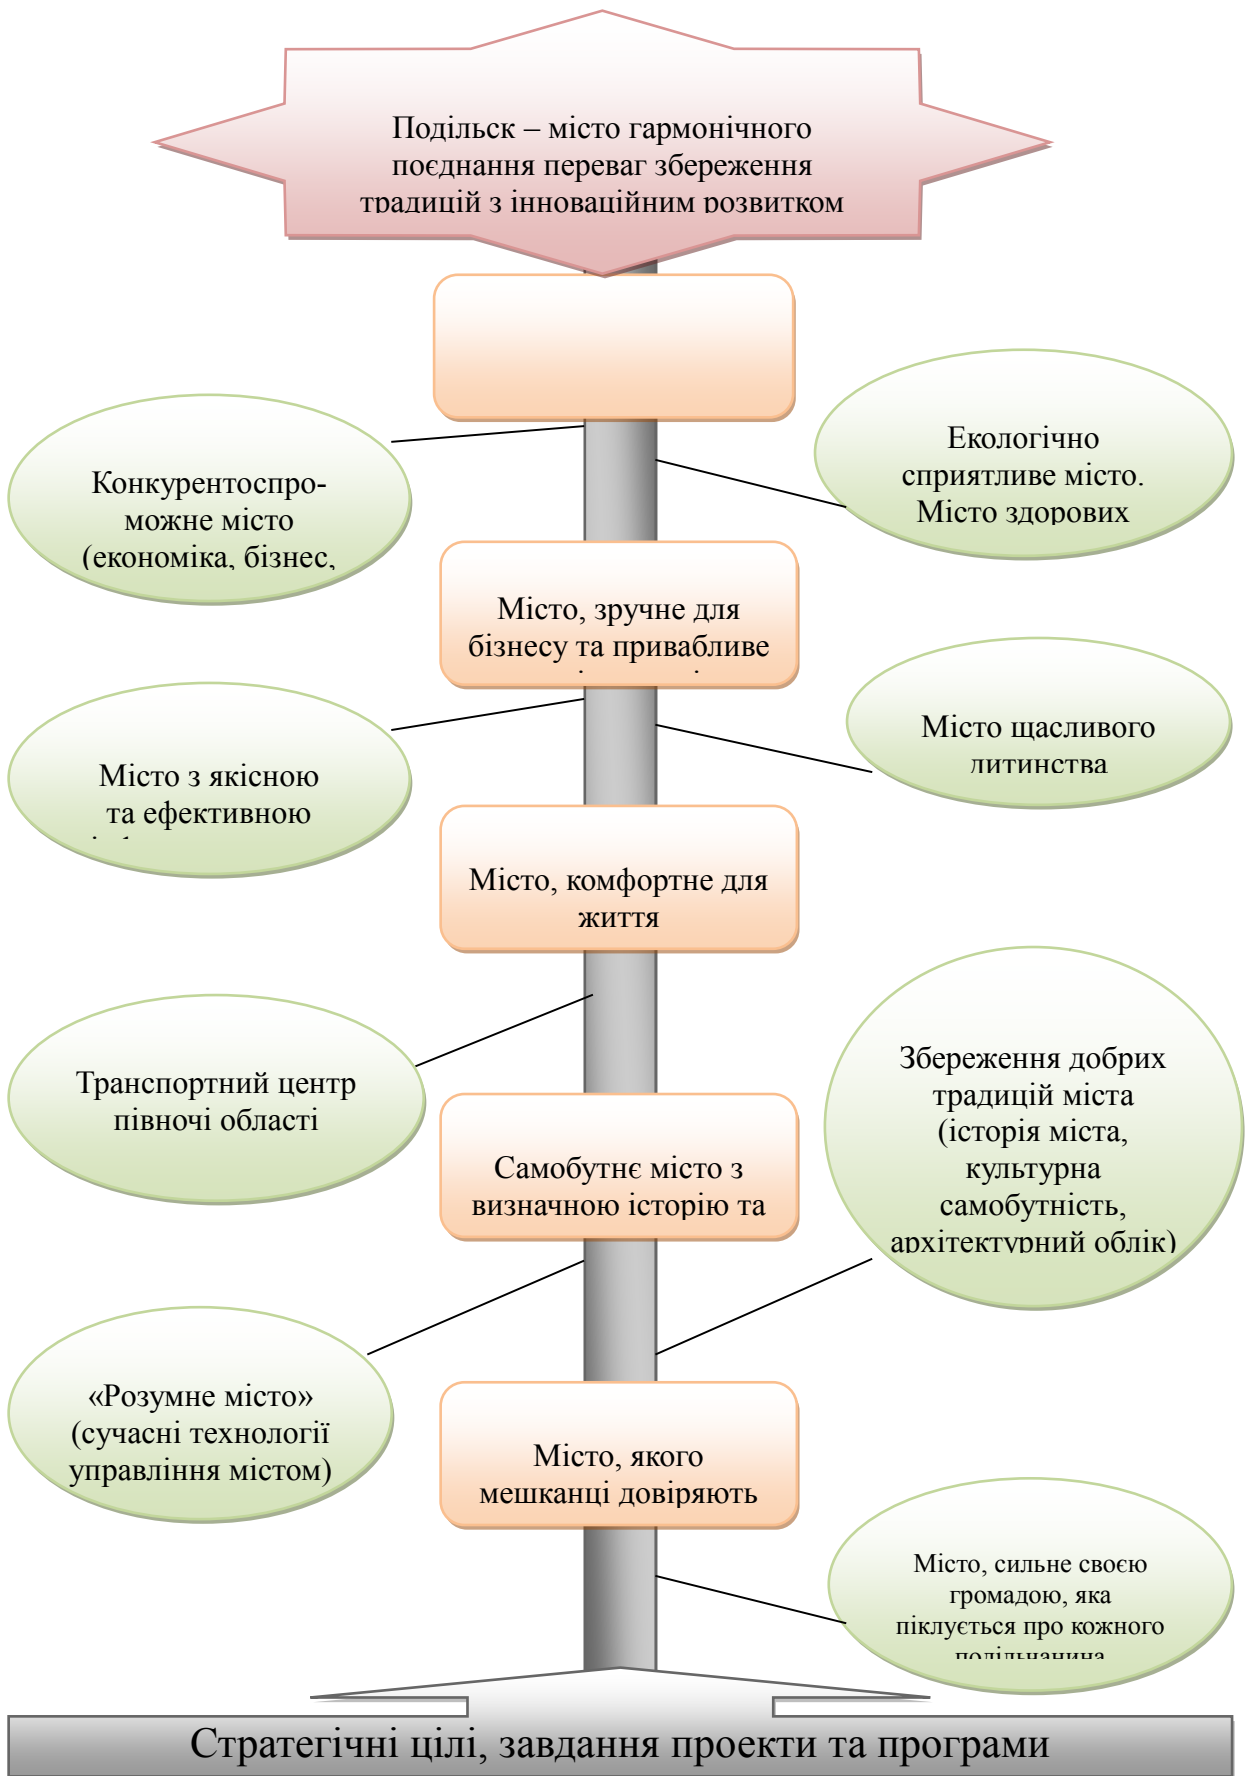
Подільск – місто гармонічного поєднання переваг збереження традицій з інноваційним розвитком

Конкурентоспроможне місто (економіка, бізнес, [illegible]

Екологічно сприятливе місто. Місто здорових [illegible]

Місто, зручне для бізнесу та привабливе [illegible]

Місто з якісною та ефективною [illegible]

Місто щасливого дитинства

Місто, комфортне для життя

Транспортний центр північі області

Збереження добрих традицій міста (історія міста, культурна самобутність, архітектурний облік)

Самобутнє місто з визначною історію та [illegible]

«Розумне місто» (сучасні технології управління містом)

Місто, якого мешканці довіряють

Місто, сильне своєю громадою, яка піклується про кожного подільчанина

Стратегічні цілі, завдання проекти та програми